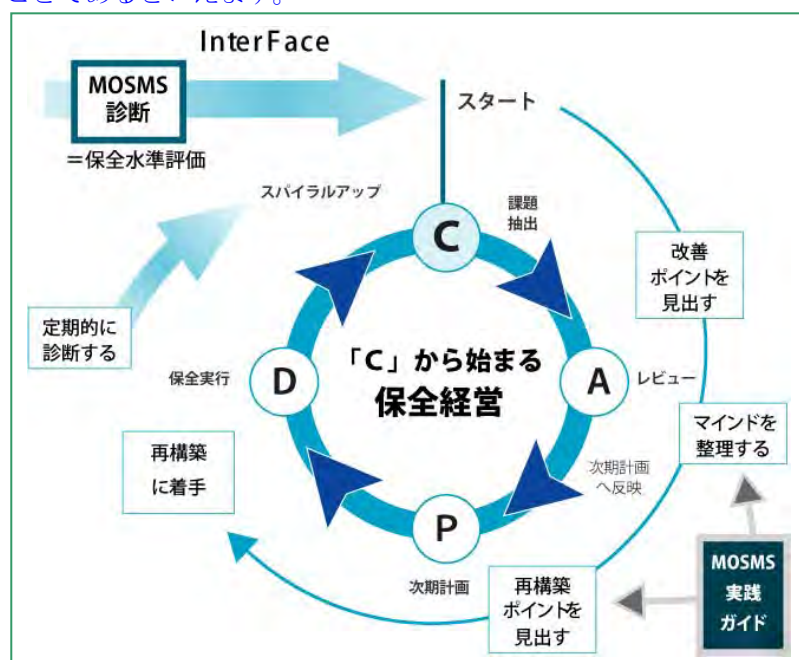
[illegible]

InterFace

MOSMS
診断

＝保全水準評価

スタート

スパイラルアップ

課題
抽出

改善
ポイントを
見出す

定期的に
診断する

「C」から始まる
保全経営

C

A

P

D

保全実行

レビュー

マインドを
整理する

再構築
に着手

次期計画
へ反映

MOSMS
実践
ガイド

次期計画

再構築
ポイントを
見出す